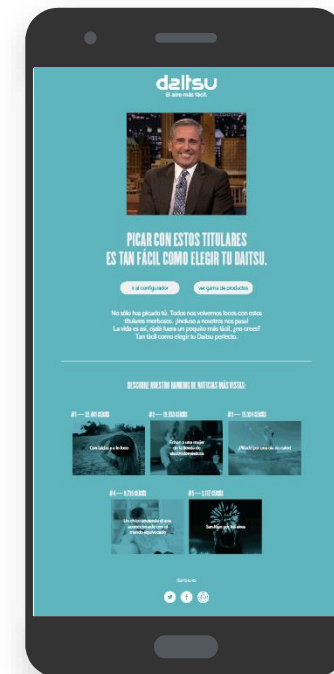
daitsu
El aire más fácil.

PICAR CON ESTOS TITULARES
ES TAN FÁCIL COMO ELEGIR TU DAITSU.

Ir al configurador
ver gama de productos

No sólo has picado tú. Todos nos volvemos locos con estos titulares morbosos. ¡Incluso a nosotros nos pasa! La vida es así, ojalá fuera un poquito más fácil, ¿no crees? Tan fácil como elegir tu Daitsu perfecto.

DESCUBRE NUESTRO RANKING DE NOTICIAS MÁS VISTAS:

#1 — 22.401 CLICKS
Con bichos y lo feo

#2 — 19.553 CLICKS
Echan a una mujer de la tienda de electrodomésticos

#3 — 15.314 CLICKS
¡Mueren por una ola de calor!

#4 — 9.215 CLICKS
Un chico tembando al que acaba tirando con el mando encendido

#5 — 8.117 CLICKS
Son Nave por los aires

daitsu.es